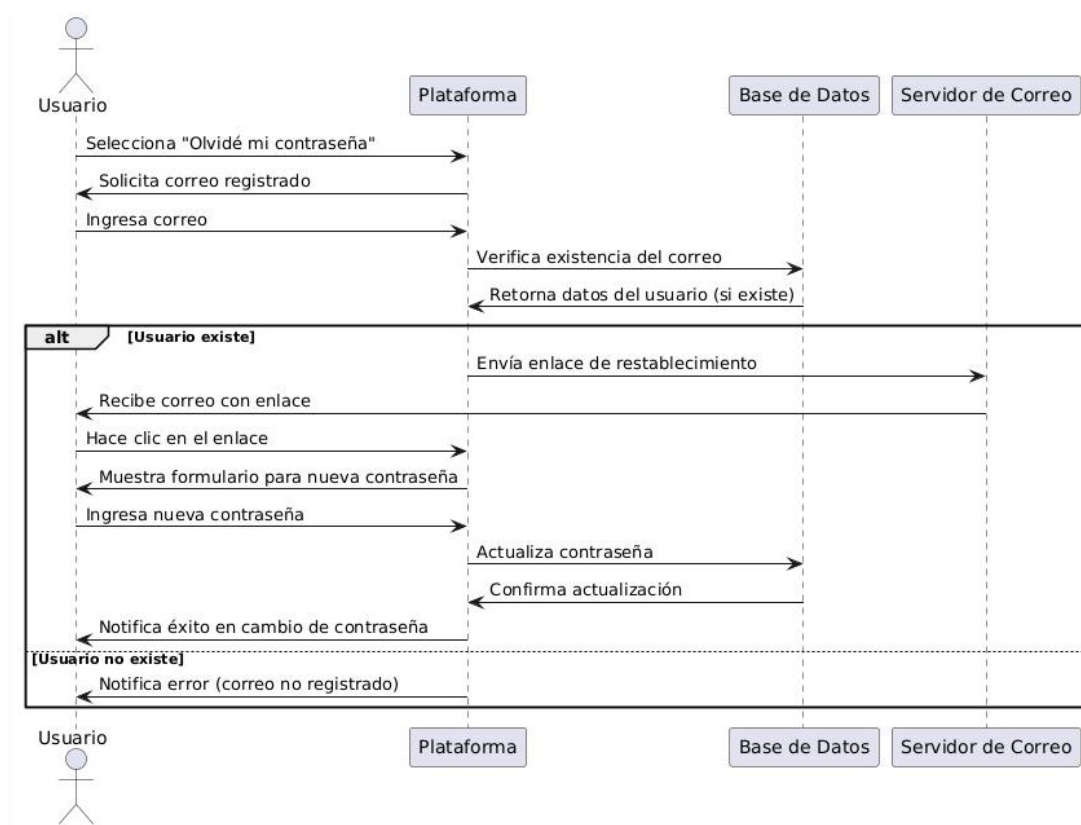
Usuario

Plataforma

Base de Datos

Servidor de Correo

Selecciona "Olvidé mi contraseña"

Solicita correo registrado

Ingresa correo

Verifica existencia del correo

Retorna datos del usuario (si existe)

alt [Usuario existe]

Envía enlace de restablecimiento

Recibe correo con enlace

Hace clic en el enlace

Muestra formulario para nueva contraseña

Ingresa nueva contraseña

Actualiza contraseña

Confirma actualización

Notifica éxito en cambio de contraseña

[Usuario no existe]

Notifica error (correo no registrado)

Usuario

Plataforma

Base de Datos

Servidor de Correo